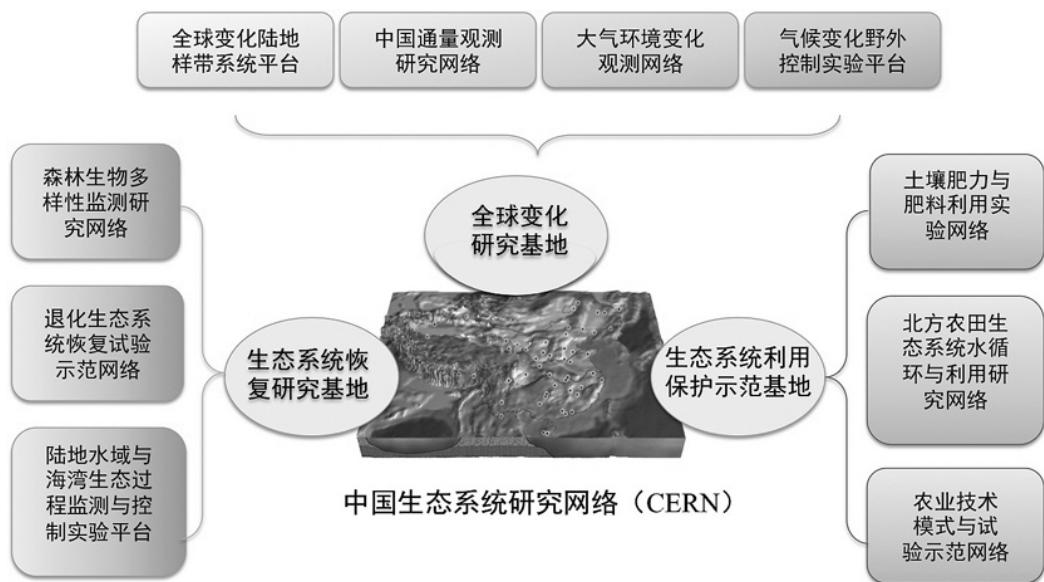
全球变化陆地样带系统平台

中国通量观测研究网络

大气环境变化观测网络

气候变化野外控制实验平台

森林生物多样性监测研究网络

退化生态系统恢复试验示范网络

陆地水域与海湾生态过程监测与控制实验平台

全球变化研究基地

生态系统恢复研究基地

生态系统利用保护示范基地

土壤肥力与肥料利用实验网络

北方农田生态系统水循环与利用研究网络

农业技术模式与试验示范网络

中国生态系统研究网络（CERN）